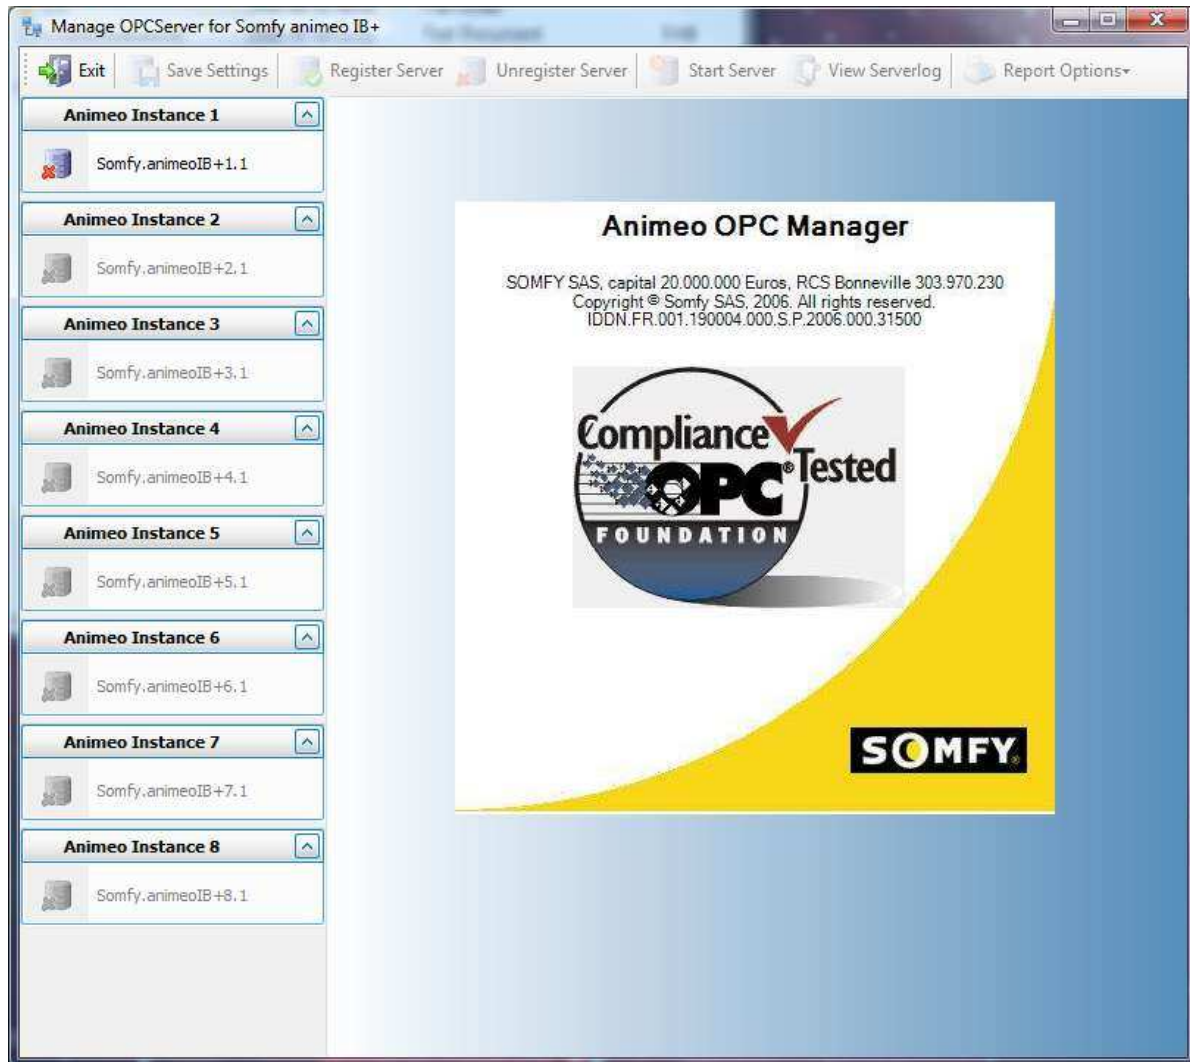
Manage OPCServer for Somfy animeo IB+

Exit Save Settings Register Server Unregister Server Start Server View Serverlog Report Options

Animeo Instance 1
Somfy.animeoIB+1.1

Animeo Instance 2
Somfy.animeoIB+2.1

Animeo Instance 3
Somfy.animeoIB+3.1

Animeo Instance 4
Somfy.animeoIB+4.1

Animeo Instance 5
Somfy.animeoIB+5.1

Animeo Instance 6
Somfy.animeoIB+6.1

Animeo Instance 7
Somfy.animeoIB+7.1

Animeo Instance 8
Somfy.animeoIB+8.1

Animeo OPC Manager

SOMFY SAS, capital 20.000.000 Euros, RCS Bonneville 303.970.230
Copyright © Somfy SAS, 2006. All rights reserved.
IDDN.FR.001.190004.000.S.P.2006.000.31500

Compliance Tested
OPC
FOUNDATION

SOMFY